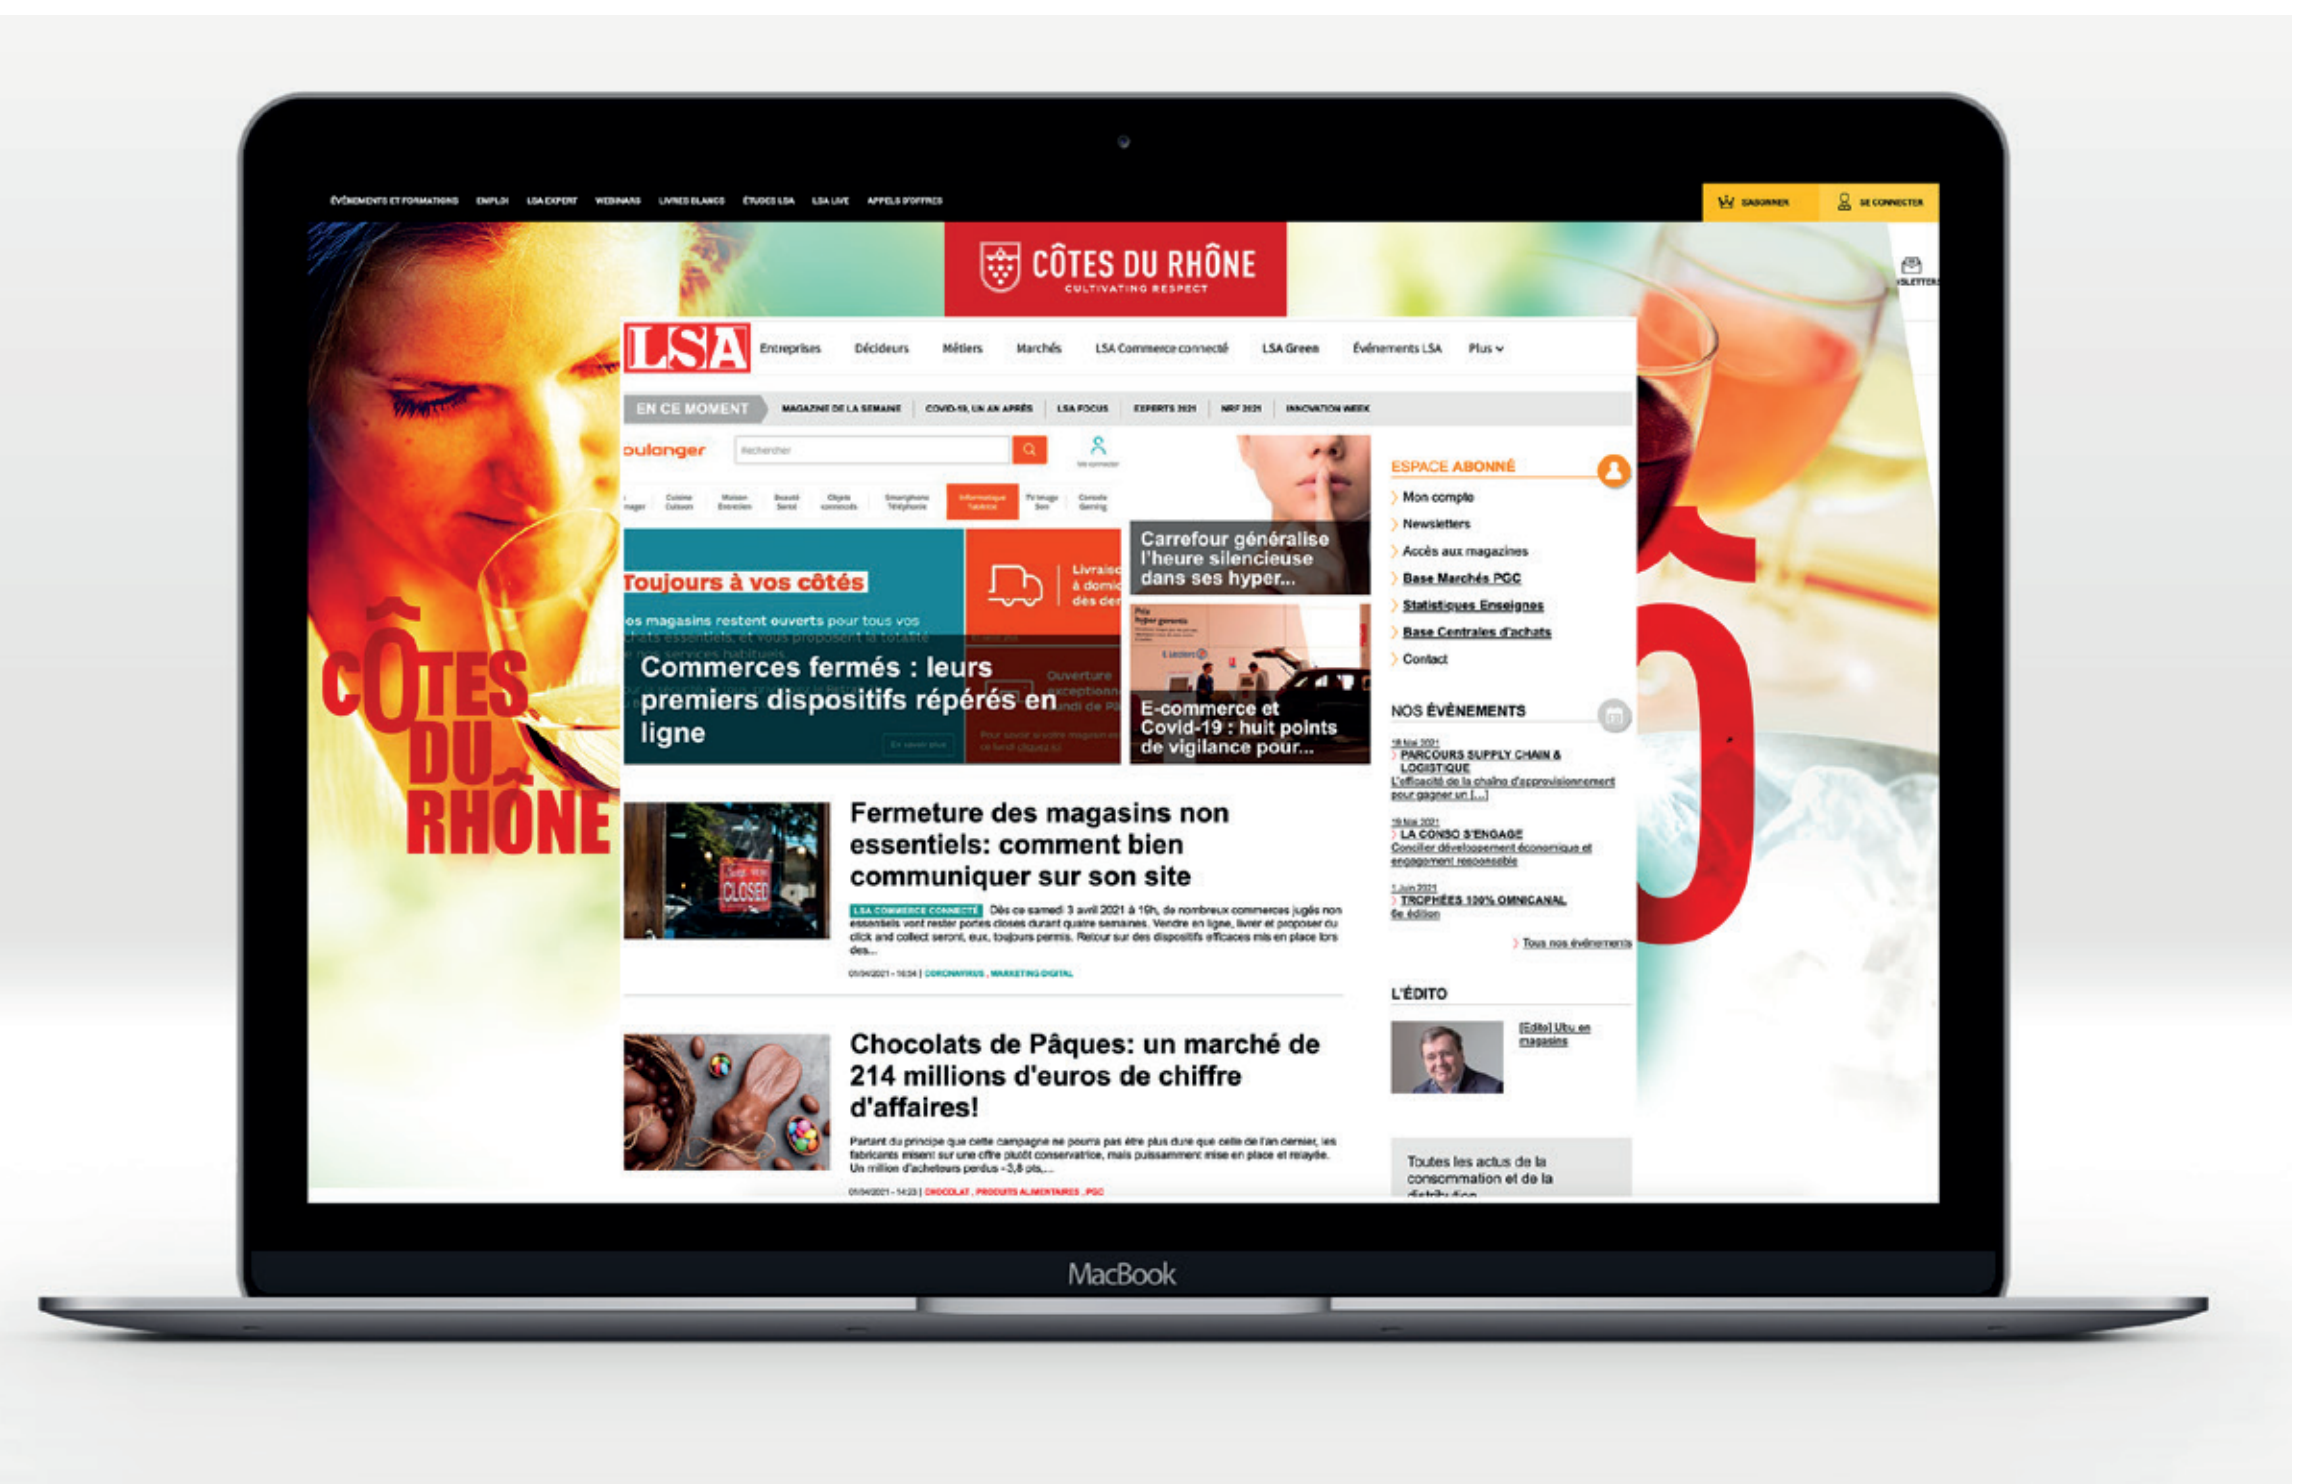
ÉVÉNEMENTS ET FORMATIONS EMPLOI LSA EXPERT WEBINARS LIVRES BLANCS ÉTUDES LSA LSA LIVE APPELS D'OFFRES

S'ABONNER SE CONNECTER

CÔTES DU RHÔNE
CULTIVATING RESPECT

LSA Entreprises Décideurs Métiers Marchés LSA Commerce connecté LSA Green Événements LSA Plus

EN CE MOMENT MAGAZINE DE LA SEMAINE COVID-19, UN AN APRÈS LSA FOCUS EXPERTS 2021 NRF 2021 INNOVATION WEEK

oulanger

Toujours à vos côtés
os magasins restent ouverts pour tous vos

Commerces fermés : leurs premiers dispositifs repérés en ligne

Carrefour généralise l'heure silencieuse dans ses hyper...

E-commerce et Covid-19 : huit points de vigilance pour...

ESPACE ABONNÉ
Mon compte
Newsletters
Accès aux magazines
Base Marchés PGC
Statistiques Enseignes
Base Centrales d'achats
Contact

NOS ÉVÉNEMENTS
PARCOURS SUPPLY CHAIN & LOGISTIQUE
L'efficacité de la chaîne d'approvisionnement pour gagner un [...]
LA CONSO S'ENGAGE
Concilier développement économique et engagement responsable
TROPHÉES 100% OMNICANAL
6e édition
Tous nos événements

L'ÉDITO
[Edito] Ubu en magasins

CÔTES DU RHÔNE

Fermeture des magasins non essentiels: comment bien communiquer sur son site

LSA COMMERCE CONNECTÉ Dès ce samedi 3 avril 2021 à 19h, de nombreux commerces jugés non essentiels vont rester portes closes durant quatre semaines. Vendre en ligne, livrer et proposer du click and collect seront, eux, toujours permis. Retour sur des dispositifs efficaces mis en place lors des...

CORONAVIRUS , MARKETING DIGITAL

Chocolats de Pâques: un marché de 214 millions d'euros de chiffre d'affaires!

Partant du principe que cette campagne ne pourra pas être plus dure que celle de l'an dernier, les fabricants misent sur une offre plutôt conservatrice, mais puissamment mise en place et relayée. Un million d'acheteurs perdus -3,8 pts,...

CHOCOLAT , PRODUITS ALIMENTAIRES , PGC

Toutes les actus de la consommation et de la

MacBook